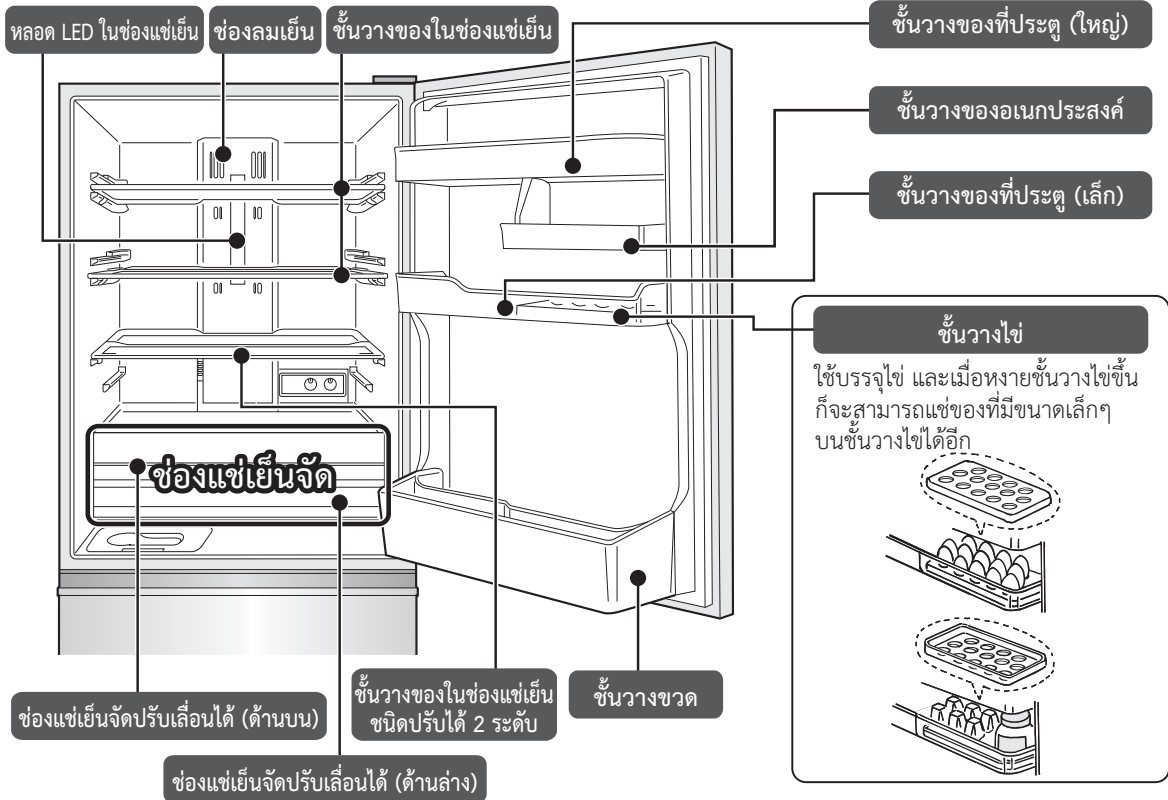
หลอด LED ในช่องแช่เย็น

ช่องลมเย็น

ชั้นวางของในช่องแช่เย็น

ชั้นวางของที่ประตู (ใหญ่)

ชั้นวางของอเนกประสงค์

ชั้นวางของที่ประตู (เล็ก)

ชั้นวางไข่

ใช้บรรจุไข่ และเมื่อหงายชั้นวางไข่ขึ้น ก็จะสามารถแช่ของที่มีขนาดเล็กๆ บนชั้นวางไข่ได้อีก

ช่องแช่เย็นจัด

ช่องแช่เย็นจัดปรับเลื่อนได้ (ด้านบน)

ชั้นวางของในช่องแช่เย็น ชนิดปรับได้ 2 ระดับ

ชั้นวางขวด

ช่องแช่เย็นจัดปรับเลื่อนได้ (ด้านล่าง)